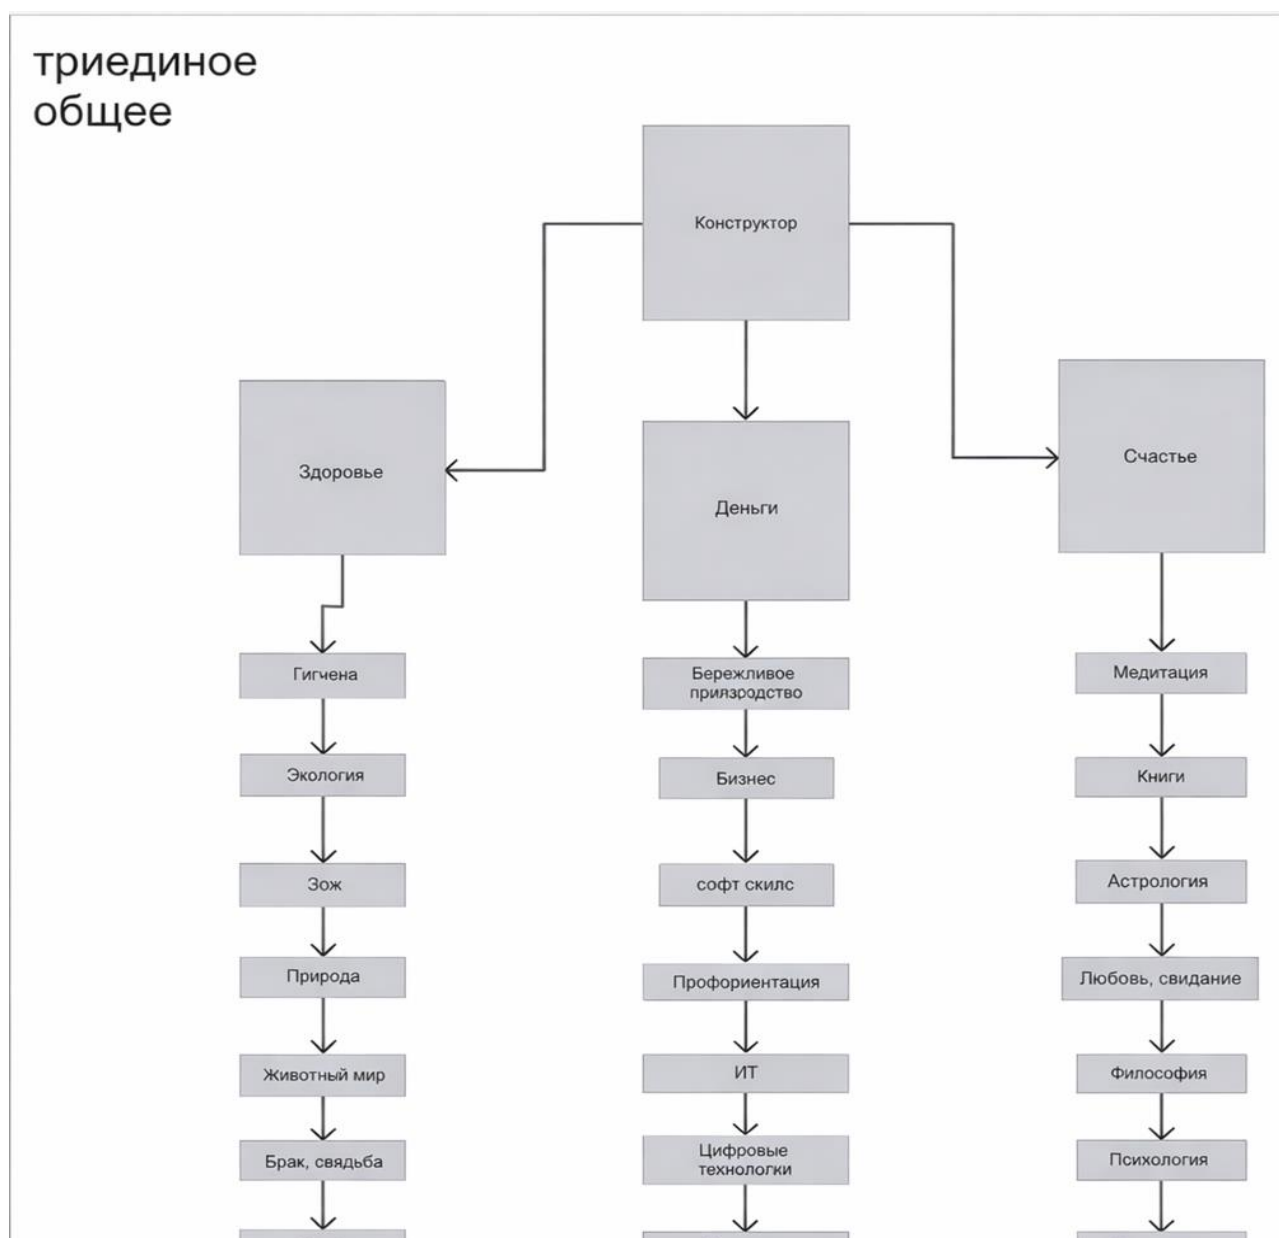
триединое общее

Конструктор

Здоровье

Деньги

Счастье

Гигчена

Экология

Зож

Природа

Животный мир

Брак, свядьба

Бережливое приязродство

Бизнес

софт скилс

Профориентация

ИТ

Цифровые технолоки

Медитация

Книги

Астрология

Любовь, свидание

Философия

Психология